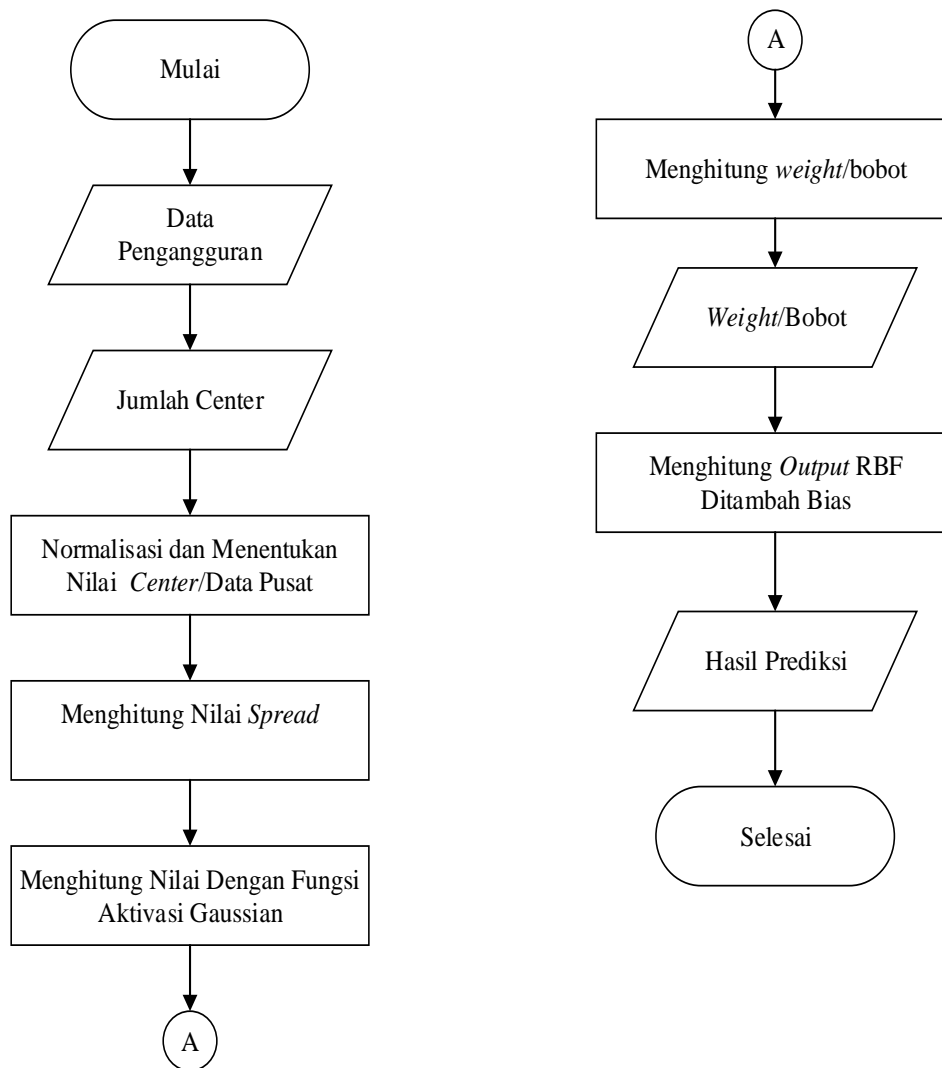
Mulai

Data Pengangguran

Jumlah Center

Normalisasi dan Menentukan Nilai *Center*/Data Pusat

Menghitung Nilai *Spread*

Menghitung Nilai Dengan Fungsi Aktivasi Gaussian

A

A

Menghitung *weight*/bobot

*Weight*/Bobot

Menghitung *Output* RBF Ditambah Bias

Hasil Prediksi

Selesai